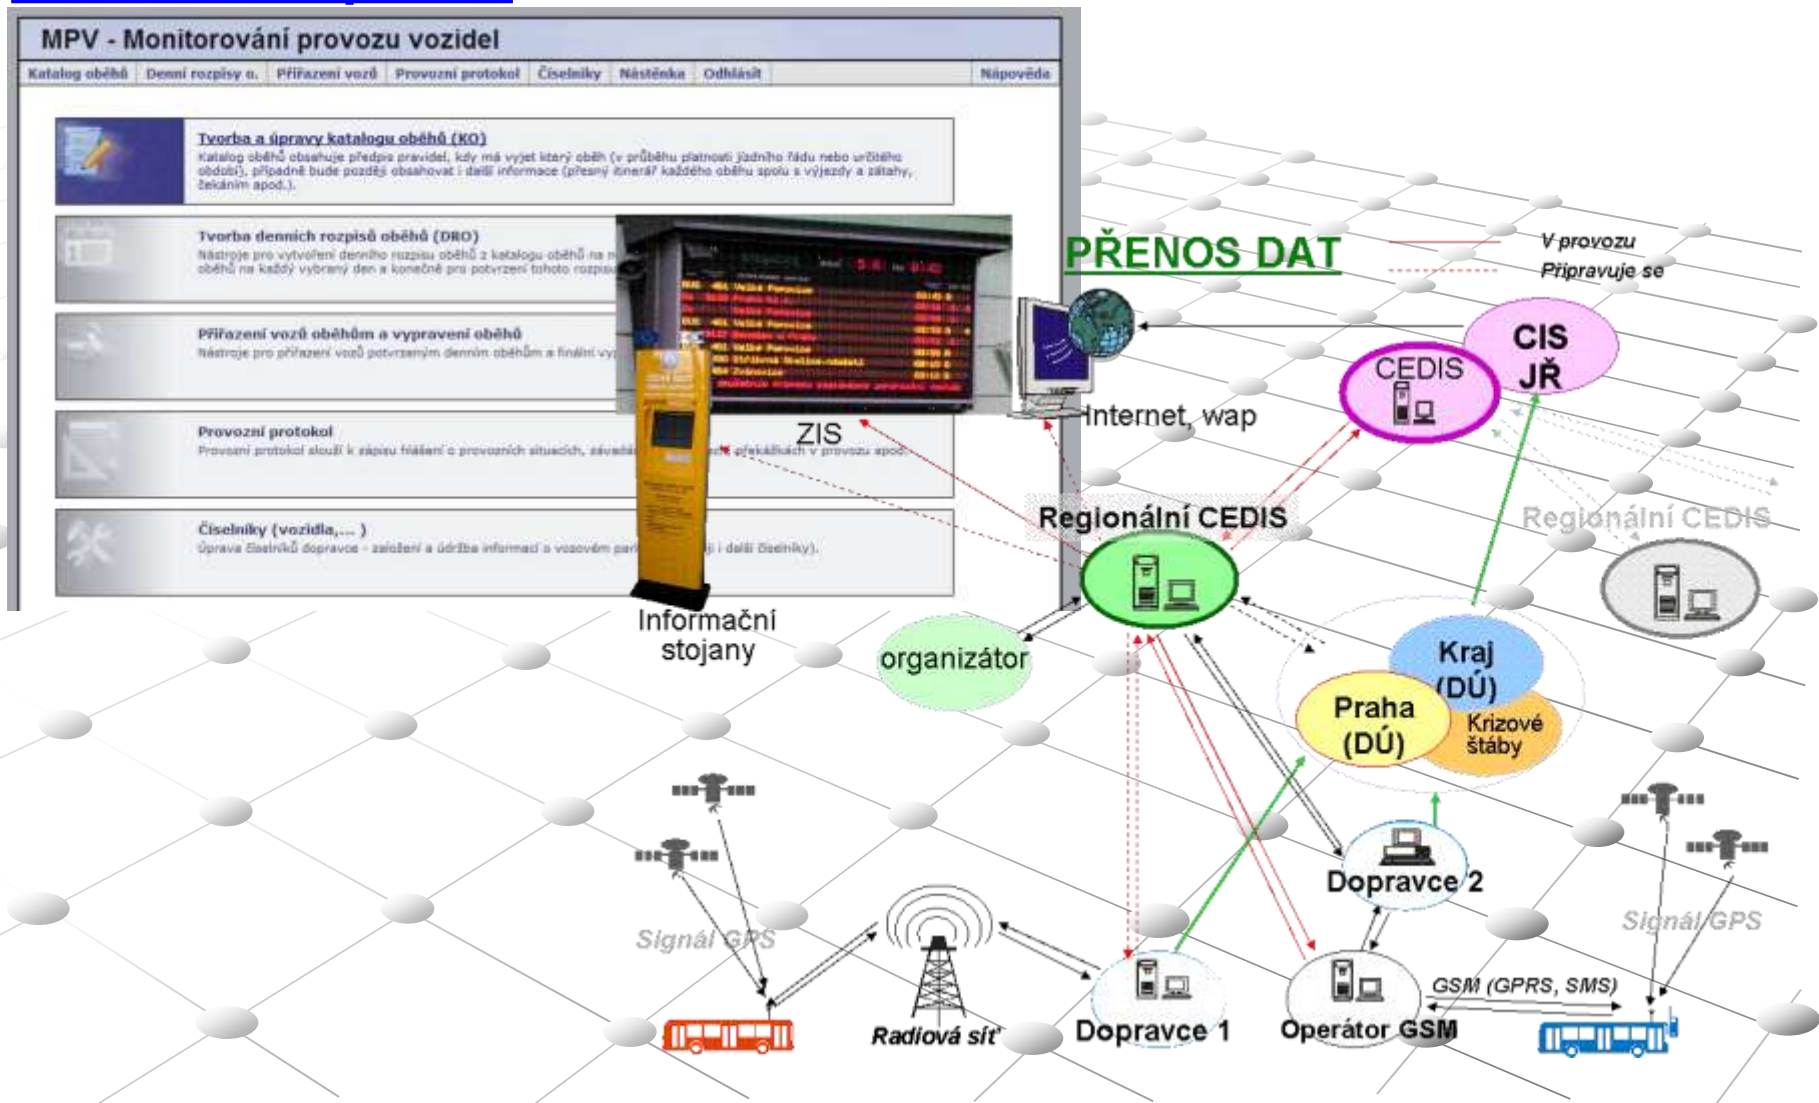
MPV - Monitorování provozu vozidel

Katalog oběhů | Denní rozpisy o. | Přiřazení vozů | Provozní protokol | Číselníky | Nástěnka | Odhlásit | Nápověda

Tvorba a úpravy katalogu oběhů (KO)
Katalog oběhů obsahuje předpis pravidel, kdy má vyjet který oběh (v průběhu platnosti jízdního řádu nebo určitého období), případně bude později obsahovat i další informace (přesný itinerář každého oběhu spolu s výjezdy a zátahy, čekáním apod.).

Tvorba denních rozpisů oběhů (DRO)
Nástroje pro vytvoření denního rozpisu oběhů z katalogu oběhů na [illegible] oběhů na každý vybraný den a konečně pro potvrzení tohoto rozpisu

Přiřazení vozů oběhům a vypravení oběhů
Nástroje pro přiřazení vozů potvrzeným denním oběhům a finální vy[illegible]

Provozní protokol
Provozní protokol slouží k zápisu hlášení o provozních situacích, závadá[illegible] překážkách v provozu apod.

Číselníky (vozidla,... )
Úprava číselníků dopravce - založení a údržba informací o vozovém par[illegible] další číselníky).

PŘENOS DAT
V provozu
Připravuje se

ZIS
Internet, wap
CEDIS
CIS JŘ
Regionální CEDIS
Regionální CEDIS
Informační stojany
organizátor
Kraj (DÚ)
Praha (DÚ)
Krizové štáby
Dopravce 2
Signál GPS
Signál GPS
Radiová síť
Dopravce 1
Operátor GSM
GSM (GPRS, SMS)